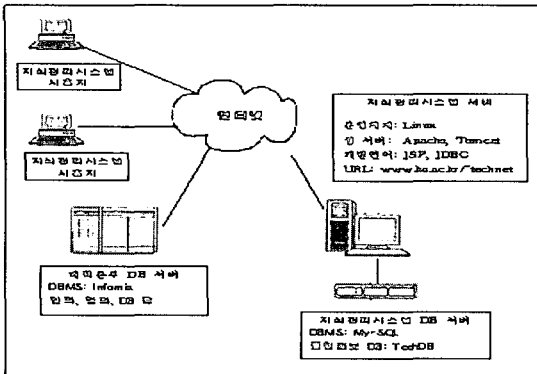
지식관리시스템 사용자

지식관리시스템 사용자

인터넷

지식관리시스템 서버

운영체제: Linux
웹 서버: Apache, Tomcat
개발언어: JSP, JDBC
URL: www.ks.ac.kr/technet

대학본부 DB 서버
DBMS: Informix
인적, 연구, DB 등

지식관리시스템 DB 서버
DBMS: My-SQL
교원정보 DB: TechDB